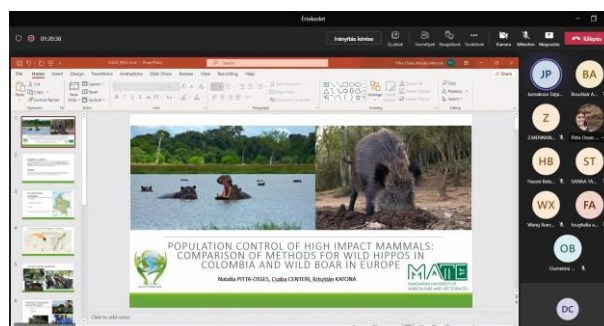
Értekezlet

01:20:38

Irányítás kérése

Csevegés Személyek Reagálások Továbbiak Kamera Mikrofon Megosztás Kilépés

File Home Insert Design Transitions Animations Slide Show Review View Recording Help

Share

POPULATION CONTROL OF HIGH IMPACT MAMMALS: COMPARISON OF METHODS FOR WILD HIPPOS IN COLOMBIA AND WILD BOAR IN EUROPE

Natalia PITTA-OSSES, Csaba CENTERI, Krisztián KATONA

MATE

HUNGARIAN UNIVERSITY OF AGRICULTURE AND LIFE SCIENCES

Click to add notes

JP BA Z HB ST WX FA OB DC

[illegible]

Pitta Osses

Hazem Bela

SANAA TA

Wang Xuez

Inughafa a

Oumaima

ZAKENNAN